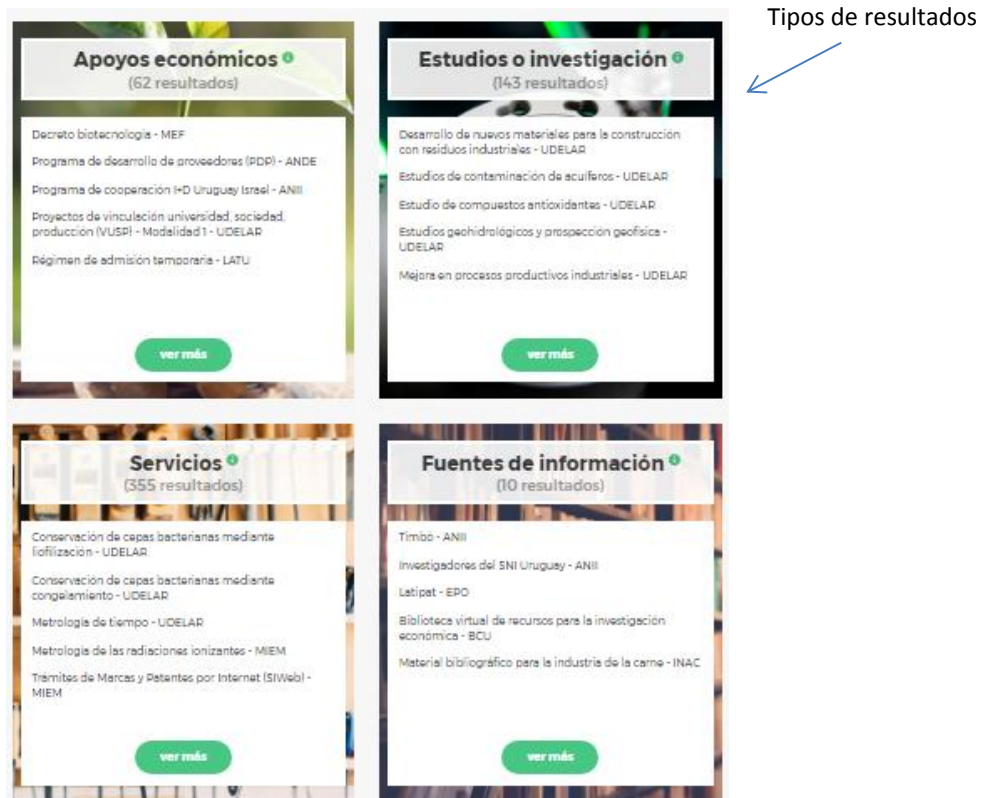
Tipos de resultados

Apoyos económicos
(62 resultados)

Decreto biotecnología - MEF

Programa de desarrollo de proveedores (PDP) - ANDE

Programa de cooperación I+D Uruguay Israel - ANII

Proyectos de vinculación universidad, sociedad, producción (VUSP) - Modalidad 1 - UDELAR

Régimen de admisión temporaria - LATU

ver más

Estudios o investigación
(143 resultados)

Desarrollo de nuevos materiales para la construcción con residuos industriales - UDELAR

Estudios de contaminación de acuíferos - UDELAR

Estudio de compuestos antioxidantes - UDELAR

Estudios geohidrológicos y prospección geofísica - UDELAR

Mejora en procesos productivos industriales - UDELAR

ver más

Servicios
(355 resultados)

Conservación de cepas bacterianas mediante liofilización - UDELAR

Conservación de cepas bacterianas mediante congelamiento - UDELAR

Metrología de tiempo - UDELAR

Metrología de las radiaciones ionizantes - MIEM

Trámites de Marcas y Patentes por Internet (SIWeb) - MIEM

ver más

Fuentes de información
(10 resultados)

Timbó - ANII

Investigadores del SNI Uruguay - ANII

Latipat - EPO

Biblioteca virtual de recursos para la investigación económica - BCU

Material bibliográfico para la industria de la carne - INAC

ver más